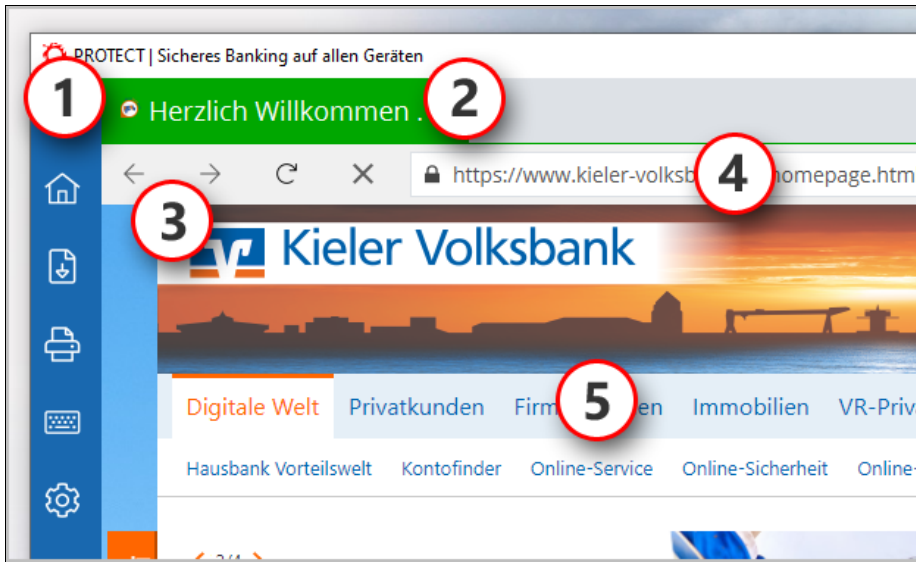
PROTECT | Sicheres Banking auf allen Geräten

1

Herzlich Willkommen .

2

3

https://www.kieler-volksb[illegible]homepage.htm

4

Kieler Volksbank

Digitale Welt Privatkunden Firm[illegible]en Immobilien VR-Priv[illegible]

5

Hausbank Vorteilswelt Kontofinder Online-Service Online-Sicherheit Online-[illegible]